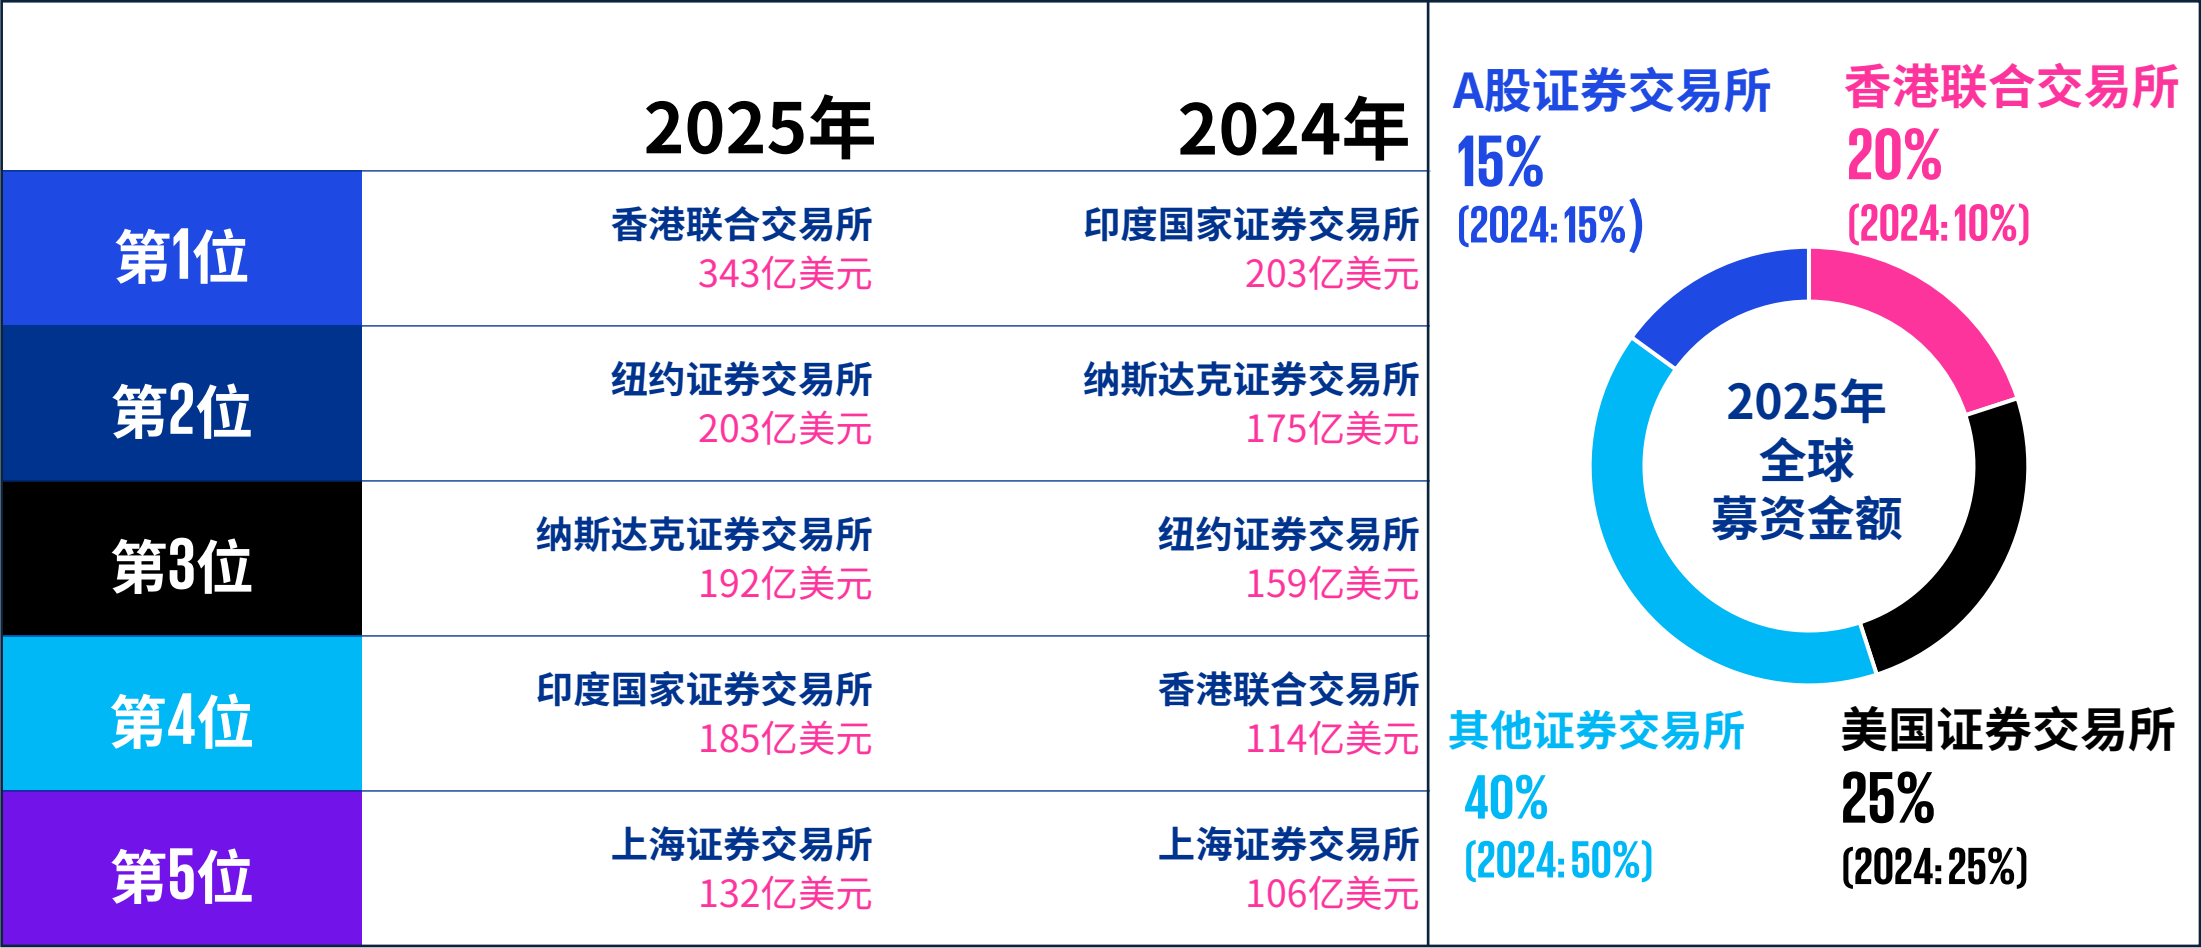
|  | 2025年 | 2024年 |
|---|---|---|
| 第1位 | 香港联合交易所 343亿美元 | 印度国家证券交易所 203亿美元 |
| 第2位 | 纽约证券交易所 203亿美元 | 纳斯达克证券交易所 175亿美元 |
| 第3位 | 纳斯达克证券交易所 192亿美元 | 纽约证券交易所 159亿美元 |
| 第4位 | 印度国家证券交易所 185亿美元 | 香港联合交易所 114亿美元 |
| 第5位 | 上海证券交易所 132亿美元 | 上海证券交易所 106亿美元 |

A股证券交易所
15%
(2024:15%)

香港联合交易所
20%
(2024:10%)

2025年
全球
募资金额

其他证券交易所
40%
(2024:50%)

美国证券交易所
25%
(2024:25%)